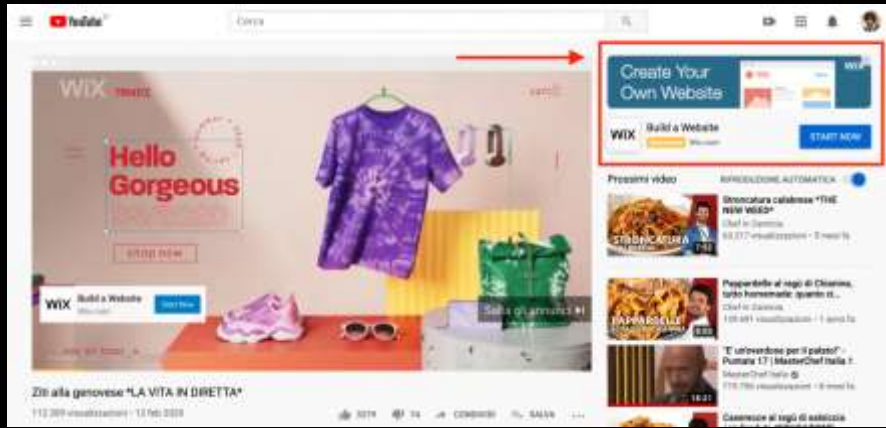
YouTube

Cerca

WIX

Hello Gorgeous

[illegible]

SHOP NOW

WIX Build a Website Wix.com Start Now

Salta gli annunci ▶|

Ziti alla genovese *LA VITA IN DIRETTA*

112.369 visualizzazioni • 13 feb 2020

3074 74 CONDIVIDI SALVA

Create Your Own Website

WIX

WIX Build a Website Annuncio Wix.com START NOW

Prossimi video RIPRODUZIONE AUTOMATICA

Stroncatura calabrese *THE NEW WEED*
Chef in Camicia
63.217 visualizzazioni • 5 mesi fa

STRONCATURA
7:02

Pappardelle al ragù di Chianina, tutto homemade: quanto ci...
Chef in Camicia
109.461 visualizzazioni • 1 anno fa

PAPPARDELLE
9:59

"E' un'overdose per il palato!" - Puntata 17 | MasterChef Italia 7
MasterChef Italia
775.760 visualizzazioni • 2 anni fa

18:21

Casarecce al ragù di salsiccia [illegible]